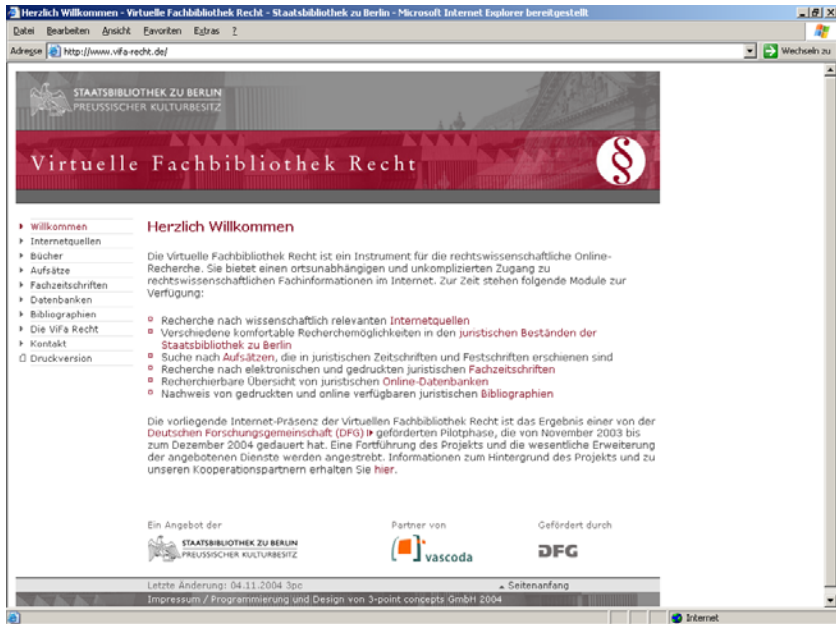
Herzlich Willkommen - Virtuelle Fachbibliothek Recht - Staatsbibliothek zu Berlin - Microsoft Internet Explorer bereitgestellt

Datei Bearbeiten Ansicht Favoriten Extras ?

Adresse http://www.vifa-recht.de/

Wechseln zu

STAATSBIBLIOTHEK ZU BERLIN
PREUSSISCHER KULTURBESITZ

Virtuelle Fachbibliothek Recht

§

Willkommen
Internetquellen
Bücher
Aufsätze
Fachzeitschriften
Datenbanken
Bibliographien
Die ViFa Recht
Kontakt
Druckversion

Herzlich Willkommen

Die Virtuelle Fachbibliothek Recht ist ein Instrument für die rechtswissenschaftliche Online-Recherche. Sie bietet einen ortsunabhängigen und unkomplizierten Zugang zu rechtswissenschaftlichen Fachinformationen im Internet. Zur Zeit stehen folgende Module zur Verfügung:

Recherche nach wissenschaftlich relevanten Internetquellen
Verschiedene komfortable Recherchemöglichkeiten in den juristischen Beständen der Staatsbibliothek zu Berlin
Suche nach Aufsätzen, die in juristischen Zeitschriften und Festschriften erschienen sind
Recherche nach elektronischen und gedruckten juristischen Fachzeitschriften
Recherchierbare Übersicht von juristischen Online-Datenbanken
Nachweis von gedruckten und online verfügbaren juristischen Bibliographien

Die vorliegende Internet-Präsenz der Virtuellen Fachbibliothek Recht ist das Ergebnis einer von der Deutschen Forschungsgemeinschaft (DFG) geförderten Pilotphase, die von November 2003 bis zum Dezember 2004 gedauert hat. Eine Fortführung des Projekts und die wesentliche Erweiterung der angebotenen Dienste werden angestrebt. Informationen zum Hintergrund des Projekts und zu unseren Kooperationspartnern erhalten Sie hier.

Ein Angebot der
STAATSBIBLIOTHEK ZU BERLIN
PREUSSISCHER KULTURBESITZ

Partner von
vascoda

Gefördert durch
DFG

Letzte Änderung: 04.11.2004 3pc
Seitenanfang

Impressum / Programmierung und Design von 3-point concepts GmbH 2004

Internet